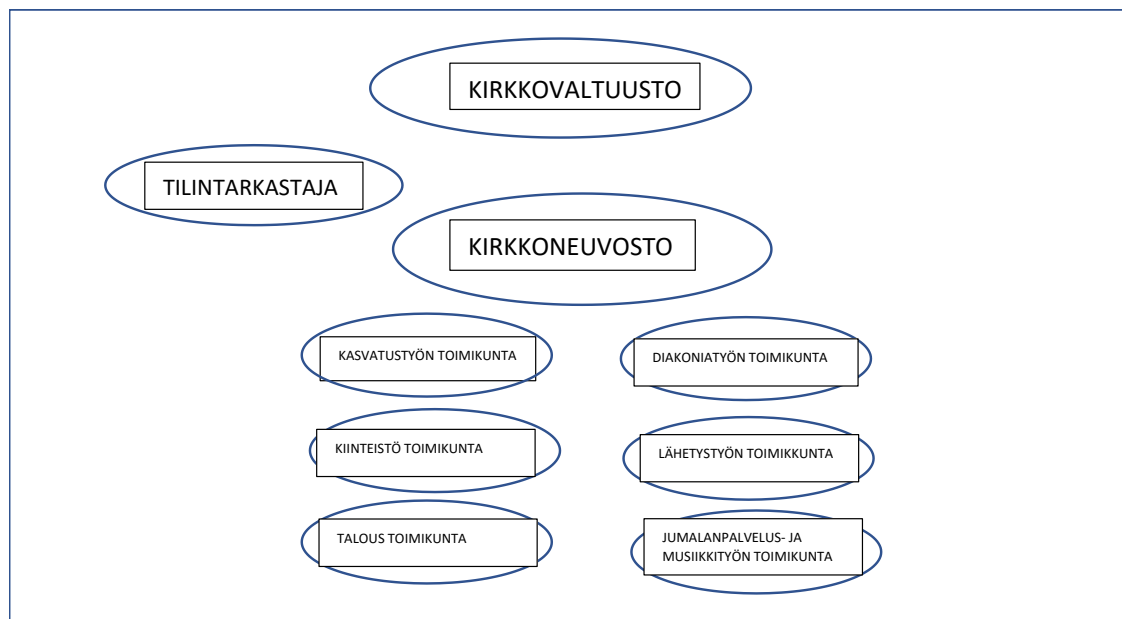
KIRKKOVALTUUSTO

TILINTARKASTAJA

KIRKKONEUVOSTO

KASVATUSTYÖN TOIMIKUNTA

DIAKONIATYÖN TOIMIKUNTA

KIINTEISTÖ TOIMIKUNTA

LÄHETYSTYÖN TOIMIKKUNTA

TALOUS TOIMIKUNTA

JUMALANPALVELUS- JA MUSIIKKITYÖN TOIMIKUNTA